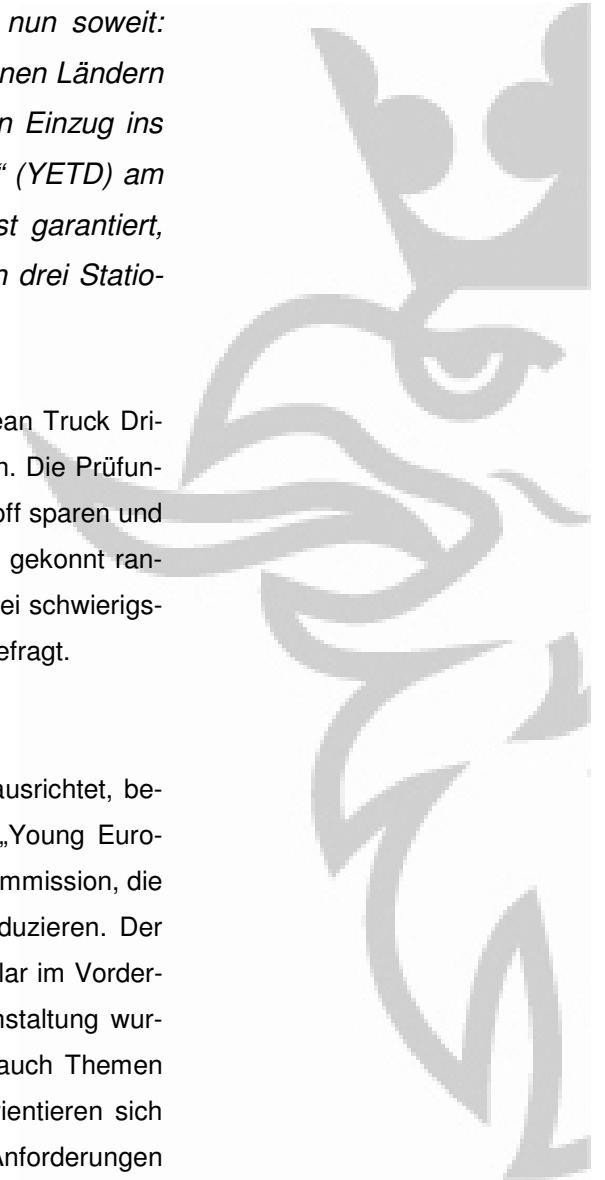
nun soweit: nen Ländern n Einzug ins " (YETD) am st garantiert, n drei Statio-

ean Truck Dri- n. Die Prüfun- off sparen und gekonnt ran- ei schwierigs- efragt.

ausrichtet, be- „Young Euro- mmission, die duzieren. Der lar im Vorder- nstaltung wur- auch Themen ientieren sich Anforderungen